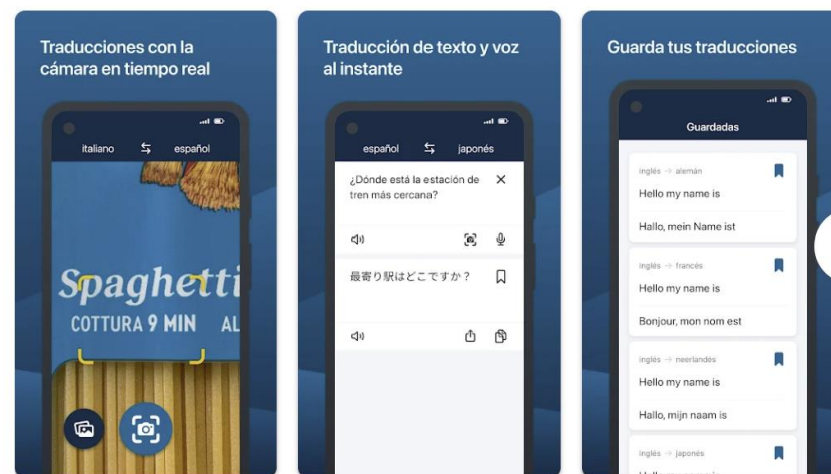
Traducciones con la cámara en tiempo real

italiano ⇆ español

Spaghetti
COTTURA 9 MIN AL

Traducción de texto y voz al instante

español ⇆ japonés

¿Dónde está la estación de tren más cercana?

最寄り駅はどこですか？

Guarda tus traducciones

Guardadas

inglés → alemán
Hello my name is
Hallo, mein Name ist

inglés → francés
Hello my name is
Bonjour, mon nom est

inglés → neerlandés
Hello my name is
Hallo, mijn naam is

inglés → japonés
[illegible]